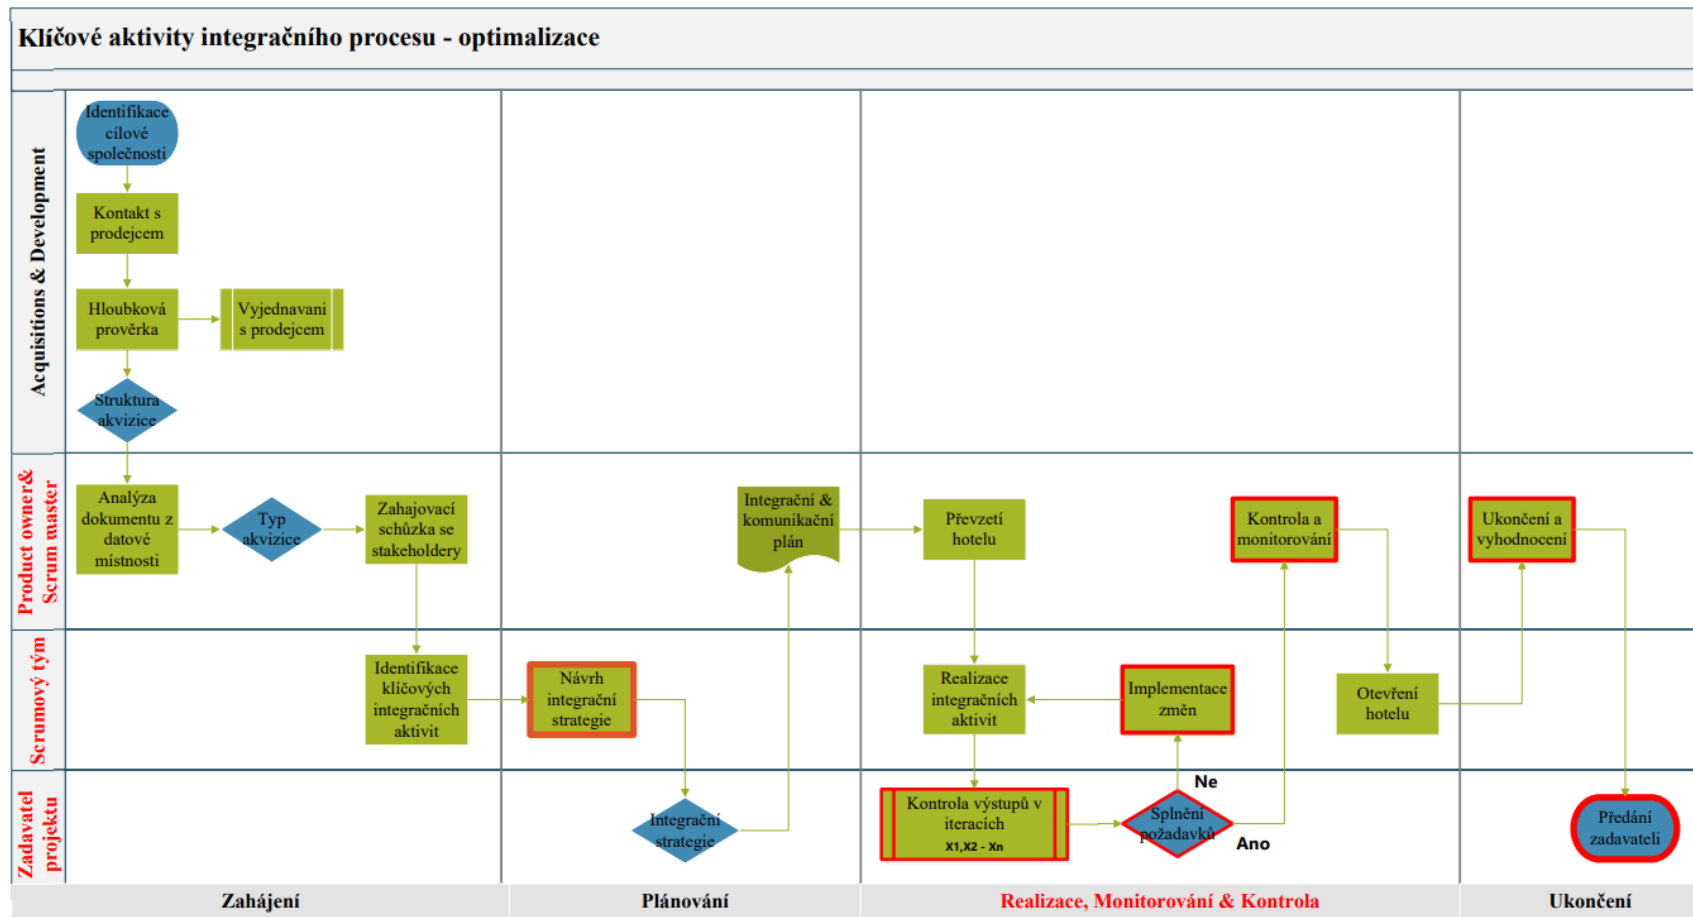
Klíčové aktivity integračního procesu - optimalizace

Acquisitions & Development

Identifikace cílové společnosti

Kontakt s prodejcem

Hloubková prověrka

Vyjednavani s prodejcem

Struktura akvizice

Product owner& Scrum master

Analýza dokumentu z datové místnosti

Typ akvizice

Zahajovací schůzka se stakeholdery

Integrační & komunikační plán

Převzetí hotelu

Kontrola a monitorování

Ukončení a vyhodnocení

Scrumový tým

Identifikace klíčových integračních aktivit

Návrh integrační strategie

Realizace integračních aktivit

Implementace změn

Otevření hotelu

Zadavatel projektu

Integrační strategie

Kontrola výstupů v iteracích X1,X2 - Xn

Splnění požadavků

Ne

Ano

Předání zadavateli

Zahájení

Plánování

Realizace, Monitorování & Kontrola

Ukončení